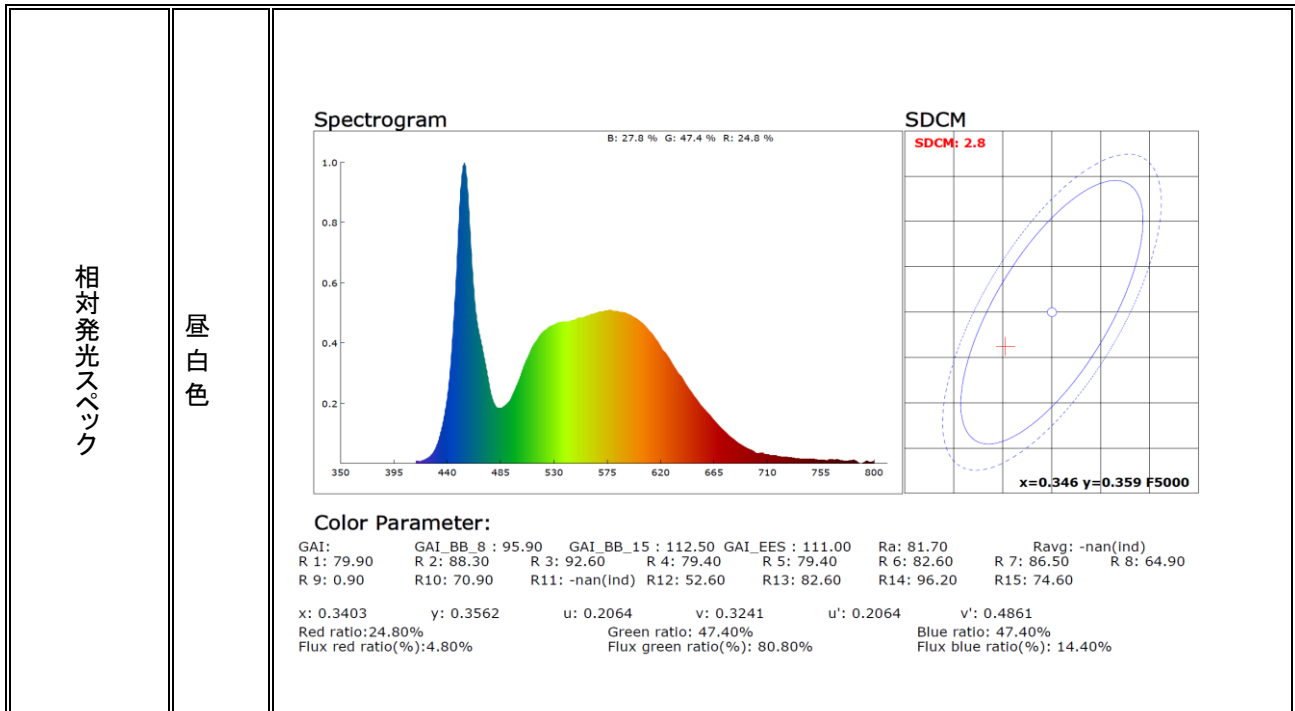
相対発光スペック

昼白色

Spectrogram

B: 27.8 % G: 47.4 % R: 24.8 %

1.0
0.8
0.6
0.4
0.2

350 395 440 485 530 575 620 665 710 755 800

SDCM

SDCM: 2.8

x=0.346 y=0.359 F5000

Color Parameter:

GAI: GAI_BB_8 : 95.90 GAI_BB_15 : 112.50 GAI_EES : 111.00 Ra: 81.70 Ravg: -nan(ind)
R 1: 79.90 R 2: 88.30 R 3: 92.60 R 4: 79.40 R 5: 79.40 R 6: 82.60 R 7: 86.50 R 8: 64.90
R 9: 0.90 R10: 70.90 R11: -nan(ind) R12: 52.60 R13: 82.60 R14: 96.20 R15: 74.60

x: 0.3403 y: 0.3562 u: 0.2064 v: 0.3241 u': 0.2064 v': 0.4861
Red ratio:24.80% Green ratio: 47.40% Blue ratio: 47.40%
Flux red ratio(%):4.80% Flux green ratio(%): 80.80% Flux blue ratio(%): 14.40%